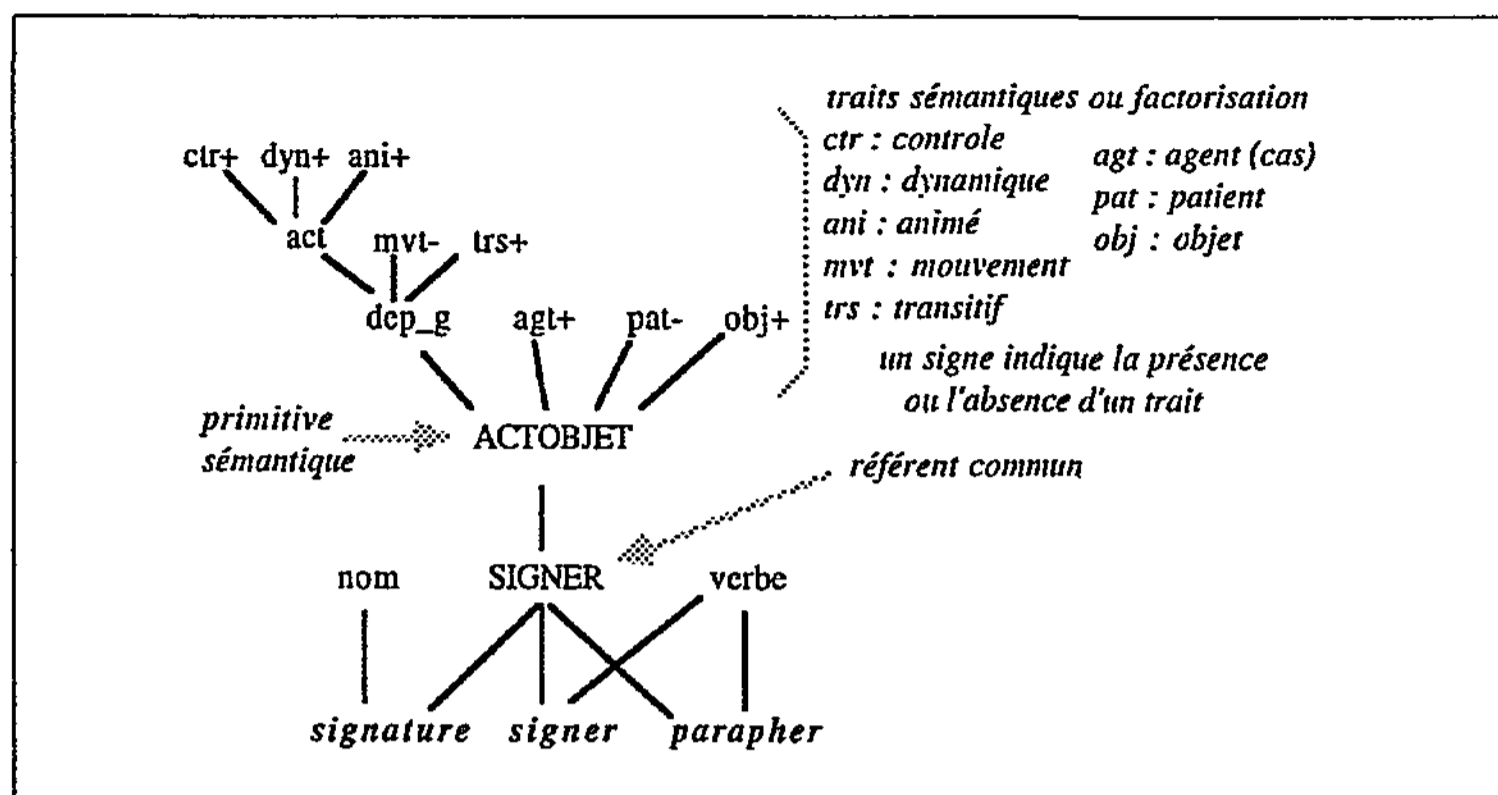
ctr+ dyn+ ani+

act mvt- trs+

dep_g agt+ pat- obj+

primitive sémantique

ACTOBJET

traits sémantiques ou factorisation
ctr : controle
dyn : dynamique
ani : animé
mvt : mouvement
trs : transitif

agt : agent (cas)
pat : patient
obj : objet

un signe indique la présence ou l'absence d'un trait

référent commun

nom SIGNER verbe

signature signer parapher